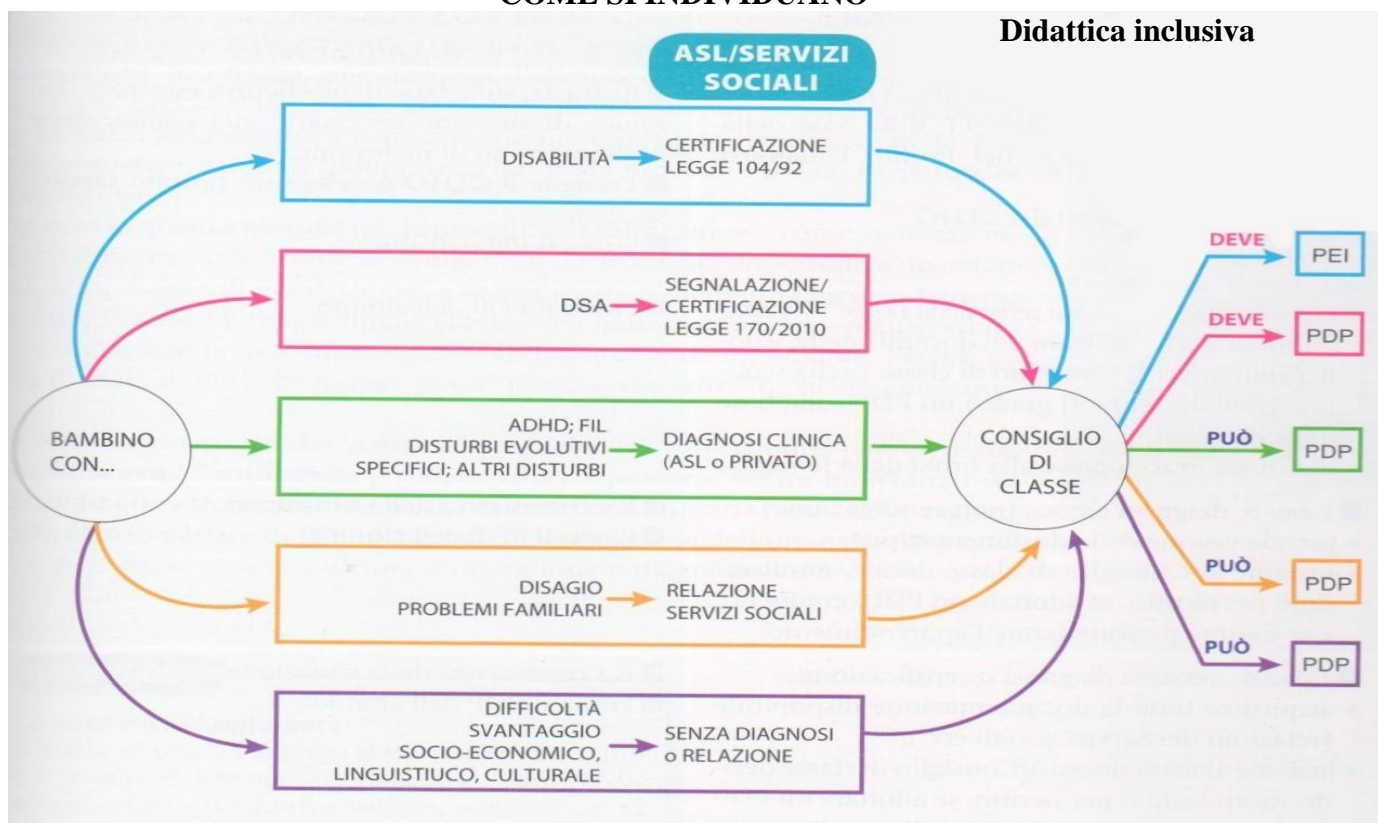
COME SI INDIVIDUANO

Didattica inclusiva

ASL/SERVIZI SOCIALI

BAMBINO CON...

DISABILITÀ → CERTIFICAZIONE LEGGE 104/92

DSA → SEGNALAZIONE/ CERTIFICAZIONE LEGGE 170/2010

ADHD; FIL DISTURBI EVOLUTIVI SPECIFICI; ALTRI DISTURBI → DIAGNOSI CLINICA (ASL o PRIVATO)

DISAGIO PROBLEMI FAMILIARI → RELAZIONE SERVIZI SOCIALI

DIFFICOLTÀ SVANTAGGIO SOCIO-ECONOMICO, LINGUISTIUCO, CULTURALE → SENZA DIAGNOSI o RELAZIONE

CONSIGLIO DI CLASSE

DEVE PEI

DEVE PDP

PUÒ PDP

PUÒ PDP

PUÒ PDP